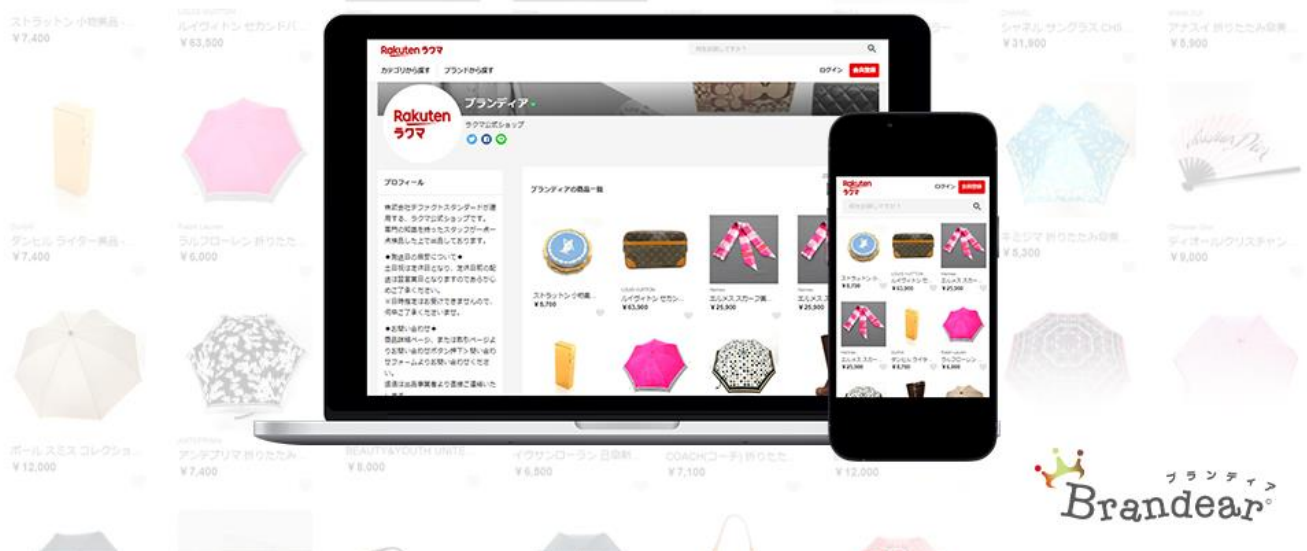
ストラットン 小物美品
¥7,400
ルイヴィトン セカンドバ
¥63,900
シャネル サングラス CH
¥31,900
アナスイ 折りたたみ日傘
¥8,900

Rakuten ラクマ
カテゴリから探す
ブランドから探す
ログイン
会員登録
ブランディア
Rakuten ラクマ
ラクマ公式ショップ
プロフィール
株式会社デファクトスタンダードが運用する、ラクマ公式ショップです。専門の知識を持ったスタッフが一点一点検品した上で出品しております。
●発送日の概要について●
土日祝は休日となり、発送日前の配送は翌営業日となりますのであらかじめご了承ください。
※日時指定はお受けできませんので、何卒ご了承くださいませ。
●お問い合わせ●
商品詳細ページ、またはあちページよりお問い合わせボタン押下い問い合わせフォームよりお問い合わせください。
ブランディアの商品一覧
ストラットン 小物美
¥6,700
ルイヴィトン セカン
¥63,900
エルメス スカーフ美
¥25,900
¥25,900

Rakuten ラクマ
ログイン
会員登録
ストラットン
¥6,700
ルイヴィトン セ
¥63,900
エルメス スカー
¥25,900
エルメス スカー
¥25,900
ダンヒル ライタ
¥6,700
ラルフローレン
¥6,000

ダンヒル ライター美品
¥7,400
ラルフローレン 折りたた
¥6,000
ミジマ 折りたたみ日傘
¥8,300
ディオール クリスチャン
¥9,000
ポール スミス コレクショ
¥12,000
アンテプリマ 折りたたみ
¥7,400
BEAUTY&YOUTH UNITE
¥8,000
イヴサンローラン 日傘折
¥6,800
COACH(コーチ) 折りたた
¥7,100
¥12,000

ブランディア
Brandear